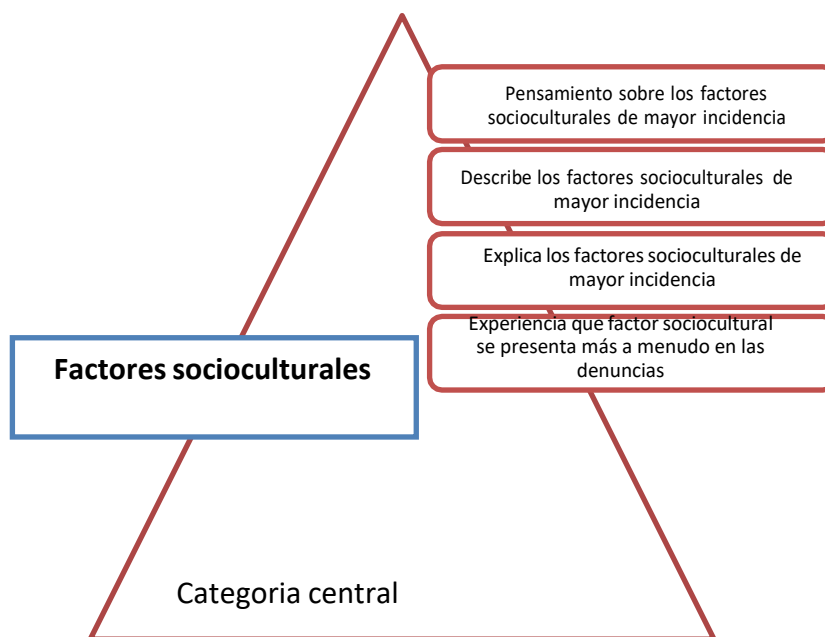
Pensamiento sobre los factores socioculturales de mayor incidencia

Describe los factores socioculturales de mayor incidencia

Explica los factores socioculturales de mayor incidencia

Experiencia que factor sociocultural se presenta más a menudo en las denuncias

Factores socioculturales

Categoria central